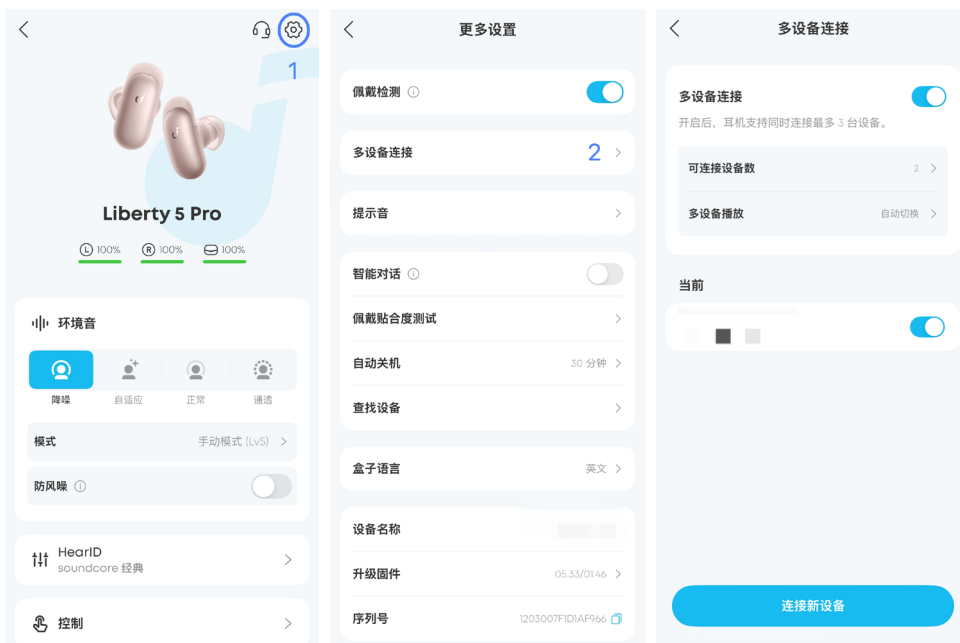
1

Liberty 5 Pro

L 100%　R 100%　100%

环境音

降噪　自适应　正常　通透

模式　手动模式 (Lv5)

防风噪

HearID
soundcore 经典

控制

更多设置

佩戴检测

多设备连接　2

提示音

智能对话

佩戴贴合度测试

自动关机　30 分钟

查找设备

盒子语言　英文

设备名称

升级固件　05.33/01.46

序列号　1203007F1D1AF966

多设备连接

多设备连接
开启后，耳机支持同时连接最多 3 台设备。

可连接设备数　2

多设备播放　自动切换

当前

连接新设备